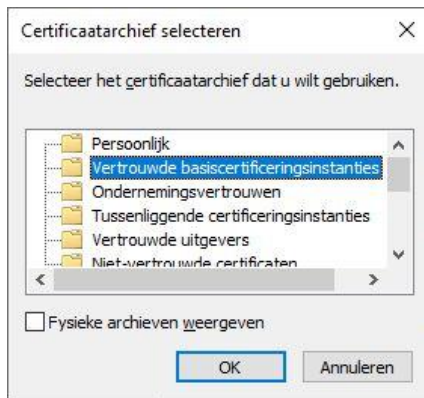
Certificaatarchief selecteren

Selecteer het certificaatarchief dat u wilt gebruiken.

Persoonlijk
Vertrouwde basiscertificeringsinstanties
Ondernemingsvertrouwen
Tussenliggende certificeringsinstanties
Vertrouwde uitgevers
Niet-vertrouwde certificaten

Fysieke archieven weergeven

OK
Annuleren